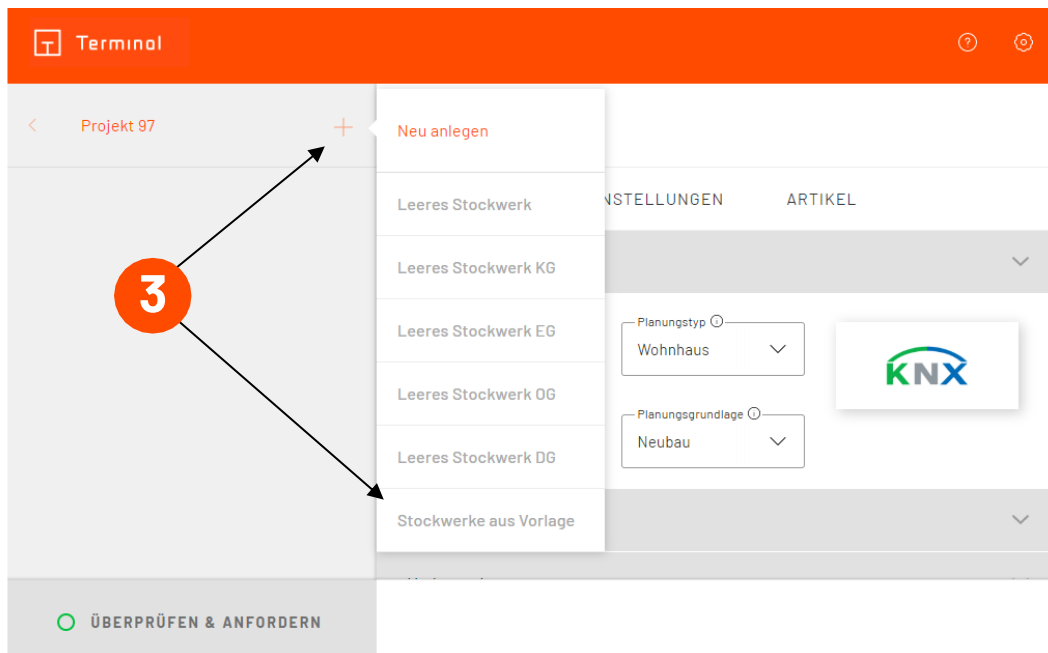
Terminal

Projekt 97

Neu anlegen

Leeres Stockwerk

Leeres Stockwerk KG

Leeres Stockwerk EG

Leeres Stockwerk OG

Leeres Stockwerk DG

Stockwerke aus Vorlage

3

NSTELLUNGEN ARTIKEL

Planungstyp
Wohnhaus

Planungsgrundlage
Neubau

KNX

ÜBERPRÜFEN & ANFORDERN